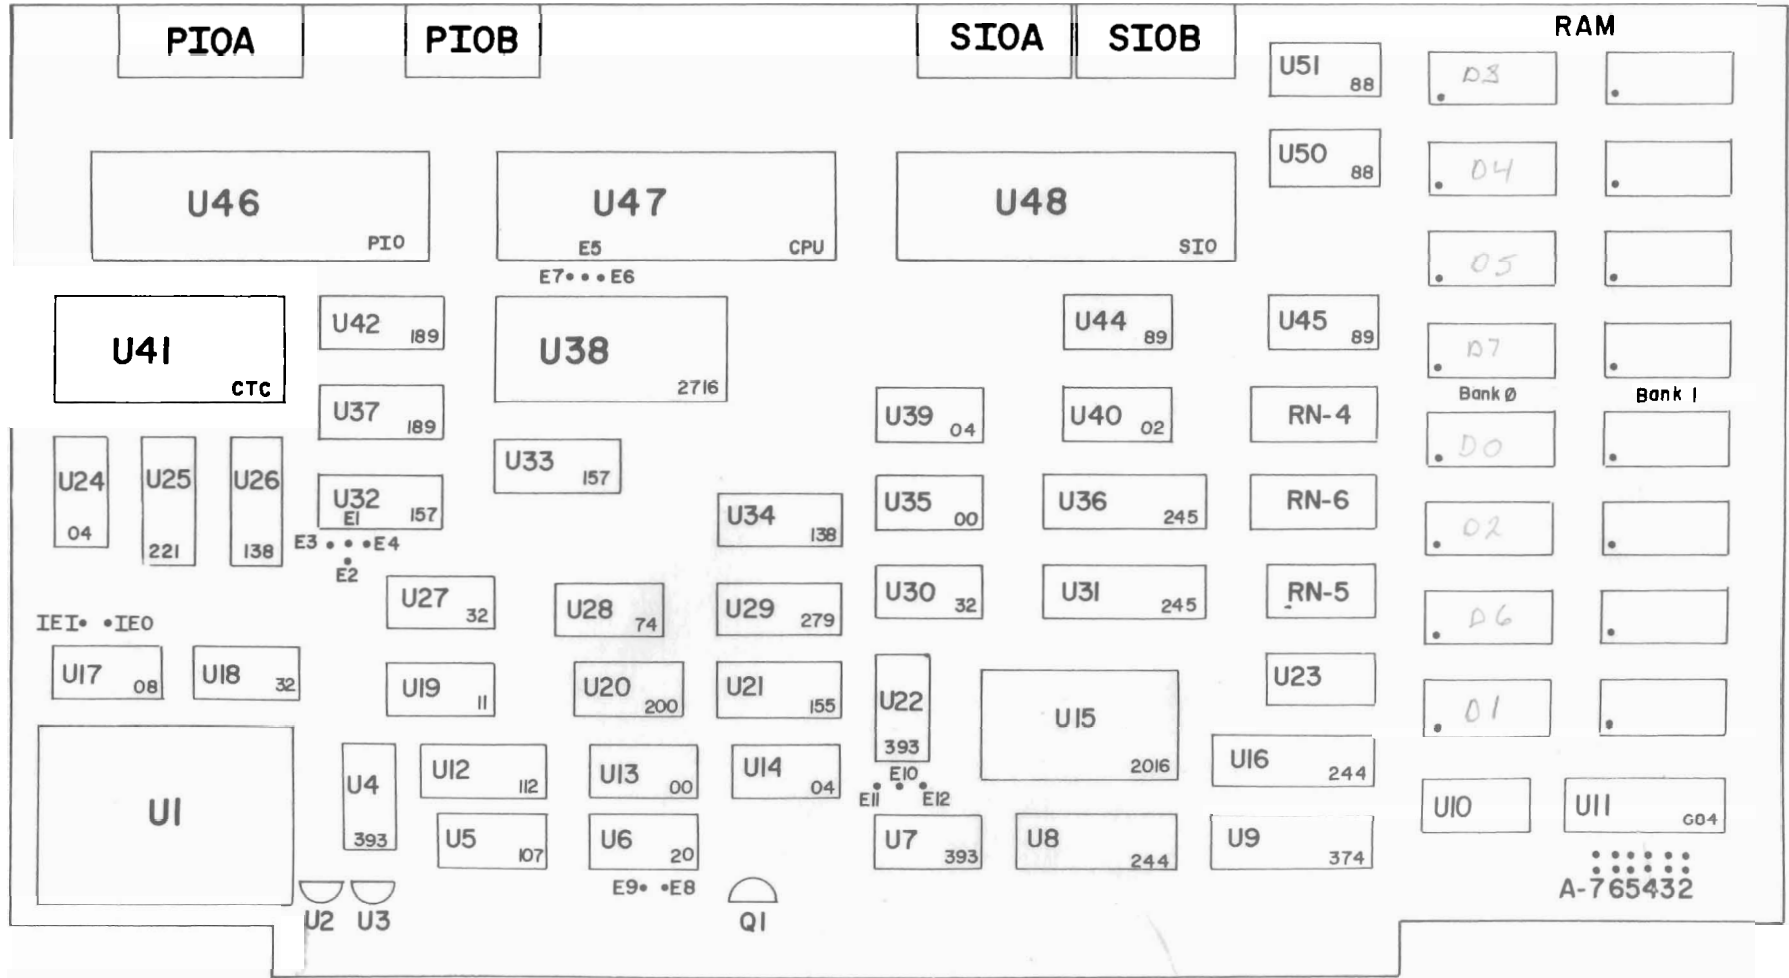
PIOA
PIOB
SIOA
SIOB
RAM

U51 88
D3
U50 88
D4
U46 PIO
U47 E5 CPU
U48 SIO
D5
E7• • •E6
U41 CTC
U42 189
U38 2716
U44 89
U45 89
D7
Bank Ø
Bank I
U37 189
U39 04
U40 02
RN-4
D0
U24 04
U25 221
U26 138
U33 157
U32 E1 157
E3 • • •E4
E2
U34 138
U35 00
U36 245
RN-6
D2
U27 32
U28 74
U29 279
U30 32
U31 245
RN-5
D6
IEI• •IEO
U17 08
U18 32
U19 11
U20 200
U21 155
U22 393
U15 2016
U23
D1
U1
U4 393
U12 112
U13 00
U14 04
E10
E11
E12
U16 244
U10
U11 G04
U5 107
U6 20
U7 393
U8 244
U9 374
E9• •E8
A-765432
U2
U3
Q1